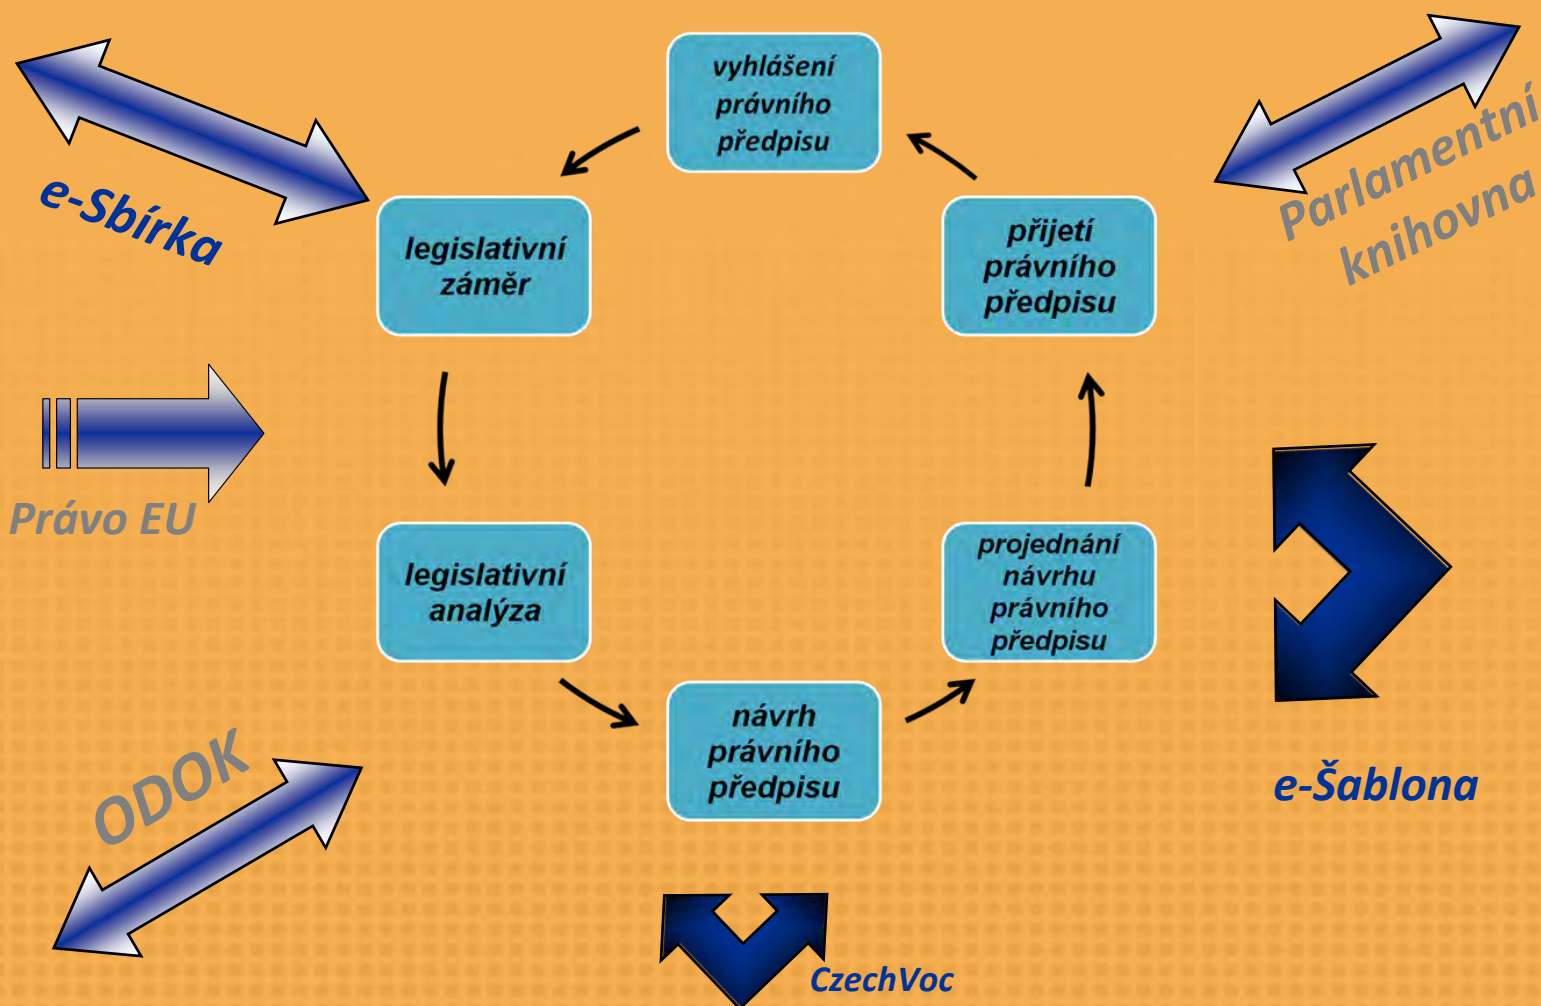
vyhlášení právního předpisu

e-Sbírka

legislativní záměr

přijetí právního předpisu

Parlamentní knihovna

Právo EU

legislativní analýza

projednání návrhu právního předpisu

návrh právního předpisu

ODOK

e-Šablona

CzechVoc